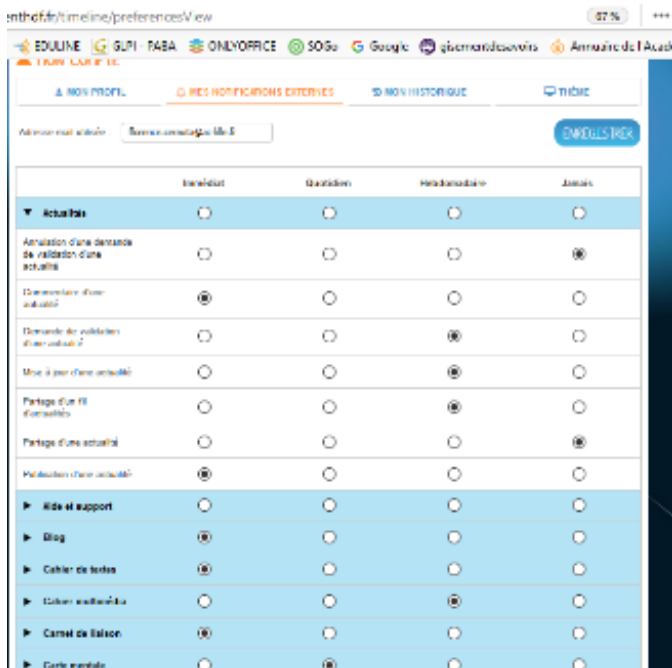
enthdf.fr/timeline/preferencesView

67 %

EDULINE GLPI FABA ONLYOFFICE SOGo Google gisementdesavoirs Annuaire de l'Acad

MON COMPTE

MON PROFIL | MES NOTIFICATIONS EXTERNES | MON HISTORIQUE | THÈME

Adresse mail utilisée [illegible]

ENREGISTRER

| | Immédiat | Quotidien | Hebdomadaire | Jamais |
|---|---|---|---|---|
| ▼ Actualités | ○ | ○ | ○ | ○ |
| Annulation d'une demande de validation d'une actualité | ○ | ○ | ○ | ◉ |
| Commentaire d'une actualité | ◉ | ○ | ○ | ○ |
| Demande de validation d'une actualité | ○ | ○ | ◉ | ○ |
| Mise à jour d'une actualité | ○ | ○ | ◉ | ○ |
| Partage d'un fil d'actualités | ○ | ○ | ◉ | ○ |
| Partage d'une actualité | ○ | ○ | ○ | ◉ |
| Publication d'une actualité | ◉ | ○ | ○ | ○ |
| ▶ Aide et support | ○ | ○ | ○ | ○ |
| ▶ Blog | ◉ | ○ | ○ | ○ |
| ▶ Cahier de textes | ◉ | ○ | ○ | ○ |
| ▶ Cahier multimédia | ○ | ○ | ◉ | ○ |
| ▶ Carnet de liaison | ◉ | ○ | ○ | ○ |
| ▶ Carte mentale | ○ | ◉ | ○ | ○ |